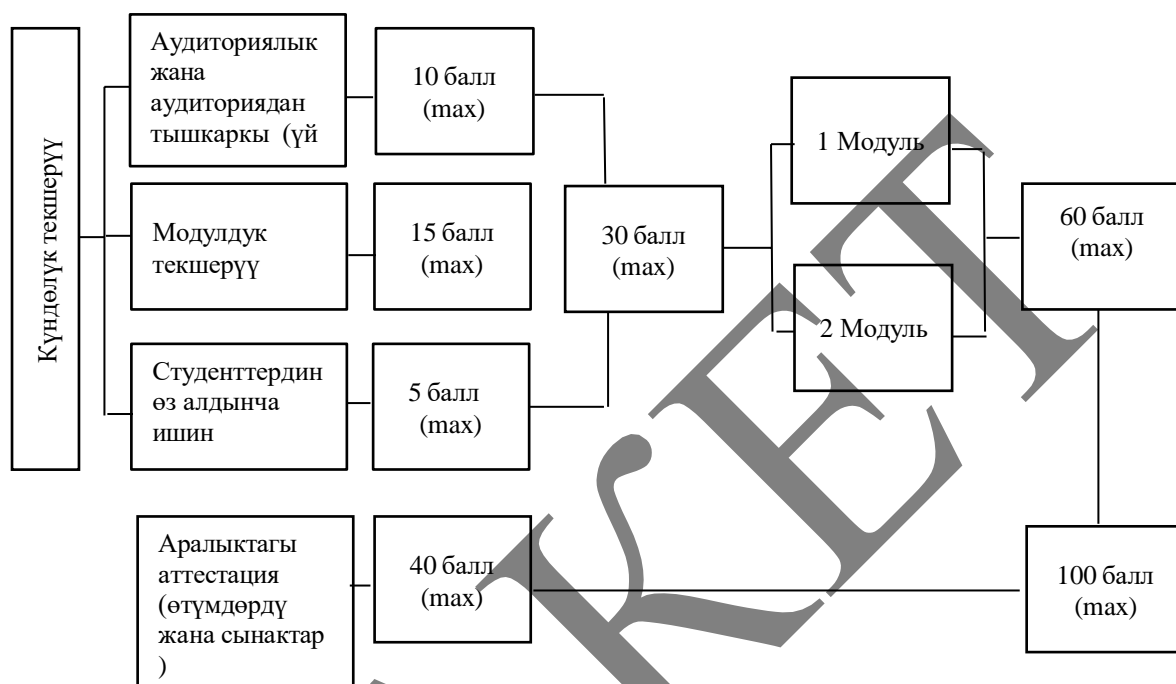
Күндөлүк текшерүү

Аудиториялык жана аудиториядан тышкаркы (үй

10 балл (max)

Модулдук текшерүү

15 балл (max)

Студенттердин өз алдынча ишин

5 балл (max)

30 балл (max)

1 Модуль

2 Модуль

60 балл (max)

Аралыктагы аттестация (өтүмдөрдү жана сынактар )

40 балл (max)

100 балл (max)

KEY